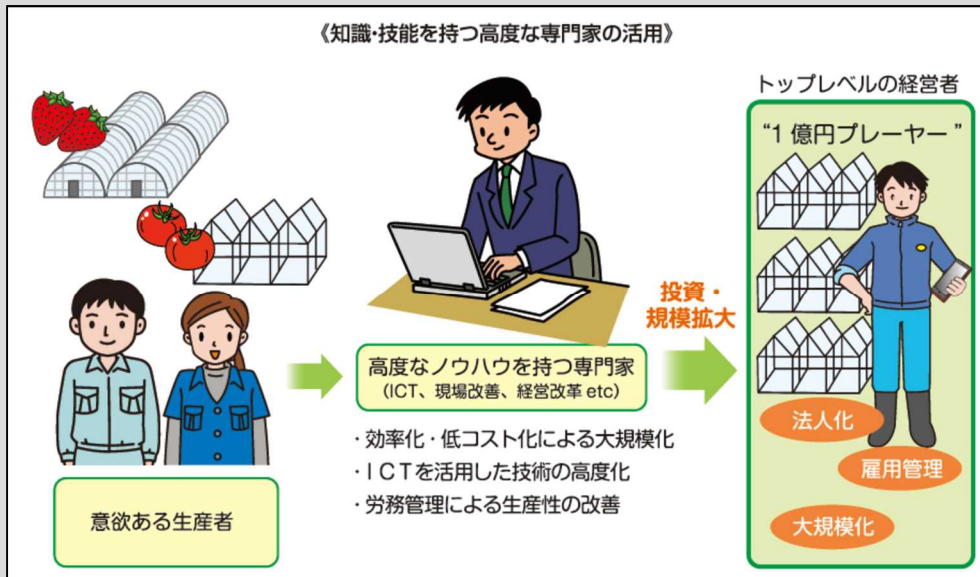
《知識·技能を持つ高度な専門家の活用》

トップレベルの経営者

"1 億円プレーヤー"

投資・
規模拡大

高度なノウハウを持つ専門家
(ICT、現場改善、経営改革 etc)

・効率化・低コスト化による大規模化
・ICTを活用した技術の高度化
・労務管理による生産性の改善

意欲ある生産者

法人化

雇用管理

大規模化